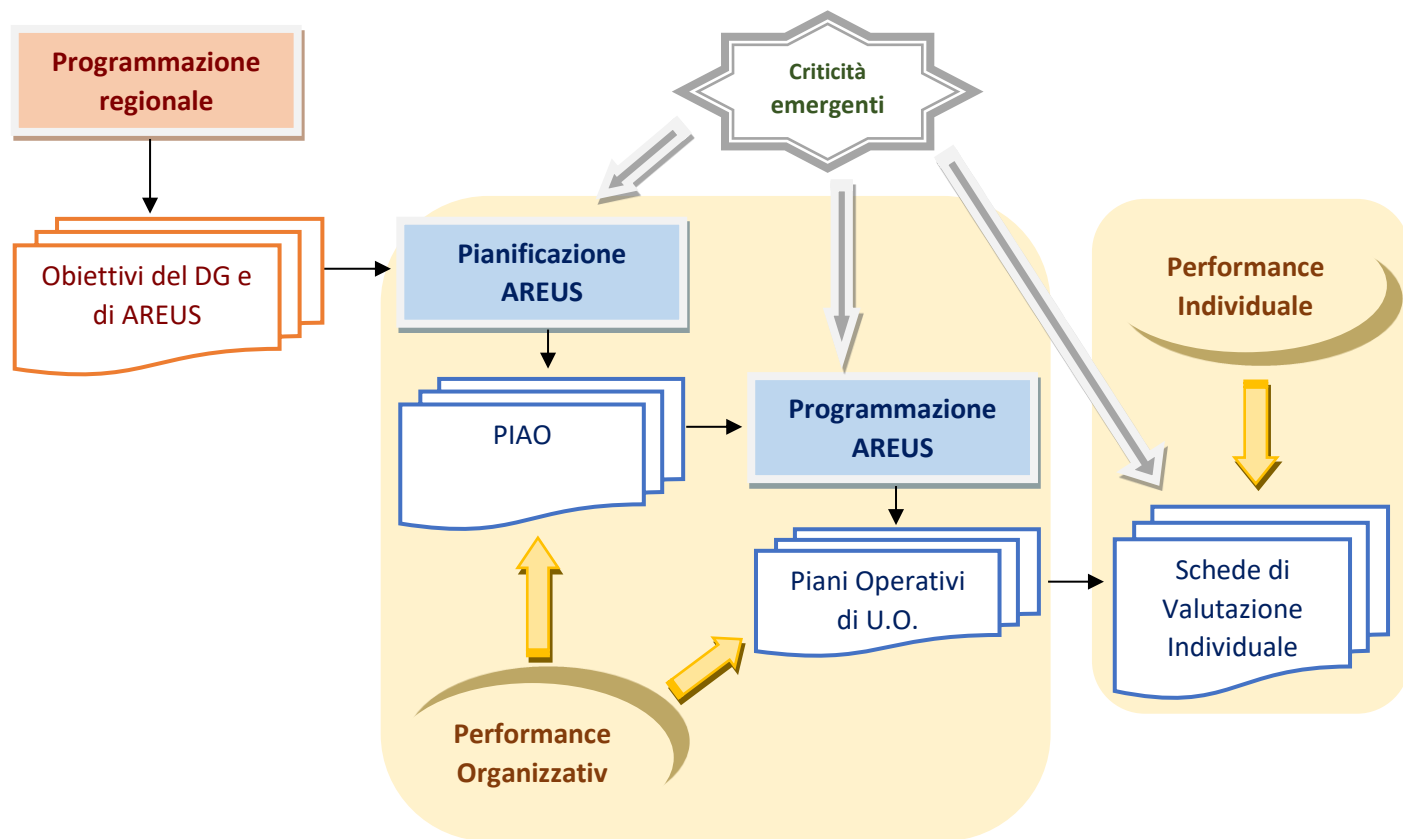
Programmazione regionale

Criticità emergenti

Obiettivi del DG e di AREUS

Pianificazione AREUS

Performance Individuale

PIAO

Programmazione AREUS

Piani Operativi di U.O.

Schede di Valutazione Individuale

Performance Organizzativ